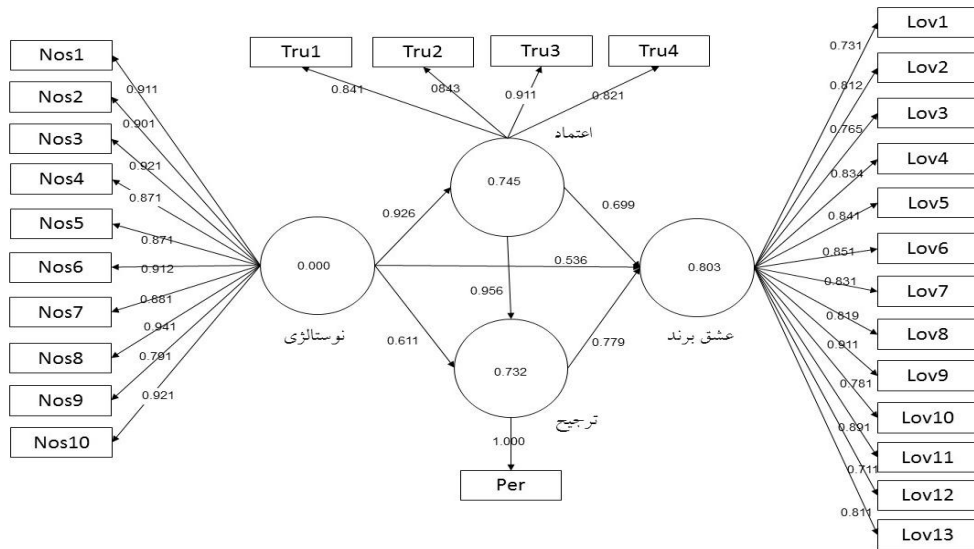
Tru1
Tru2
Tru3
Tru4
0.841
0843
0.911
0.821
اعتماد
Nos1
Nos2
Nos3
Nos4
Nos5
Nos6
Nos7
Nos8
Nos9
Nos10
0.911
0.901
0.921
0.871
0.871
0.912
0.881
0.941
0.791
0.921
0.745
0.926
0.699
0.000
0.536
0.803
0.956
نوستالژی
0.611
0.779
عشق برند
0.732
ترجیح
1.000
Per
Lov1
Lov2
Lov3
Lov4
Lov5
Lov6
Lov7
Lov8
Lov9
Lov10
Lov11
Lov12
Lov13
0.731
0.812
0.765
0.834
0.841
0.851
0.831
0.819
0.911
0.781
0.891
0.711
0.811